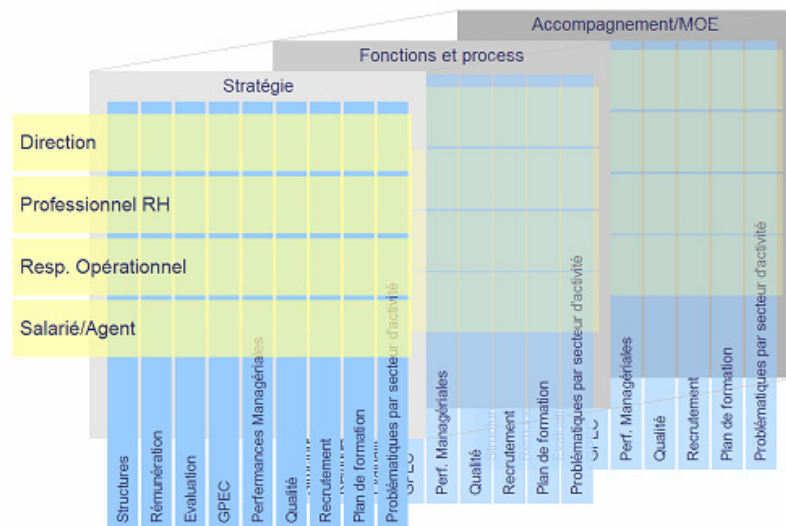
Accompagnement/MOE

Fonctions et process

Stratégie

Direction

Professionnel RH

Resp. Opérationnel

Salarié/Agent

Structures

Rémunération

Evaluation

GPEC

Performances Managériales

Qualité

Recrutement

Plan de formation

Problématiques par secteur d'activité

GPEC

Perf. Managériales

Qualité

Recrutement

Plan de formation

Problématiques par secteur d'activité

GPEC

Perf. Managériales

Qualité

Recrutement

Plan de formation

Problématiques par secteur d'activité